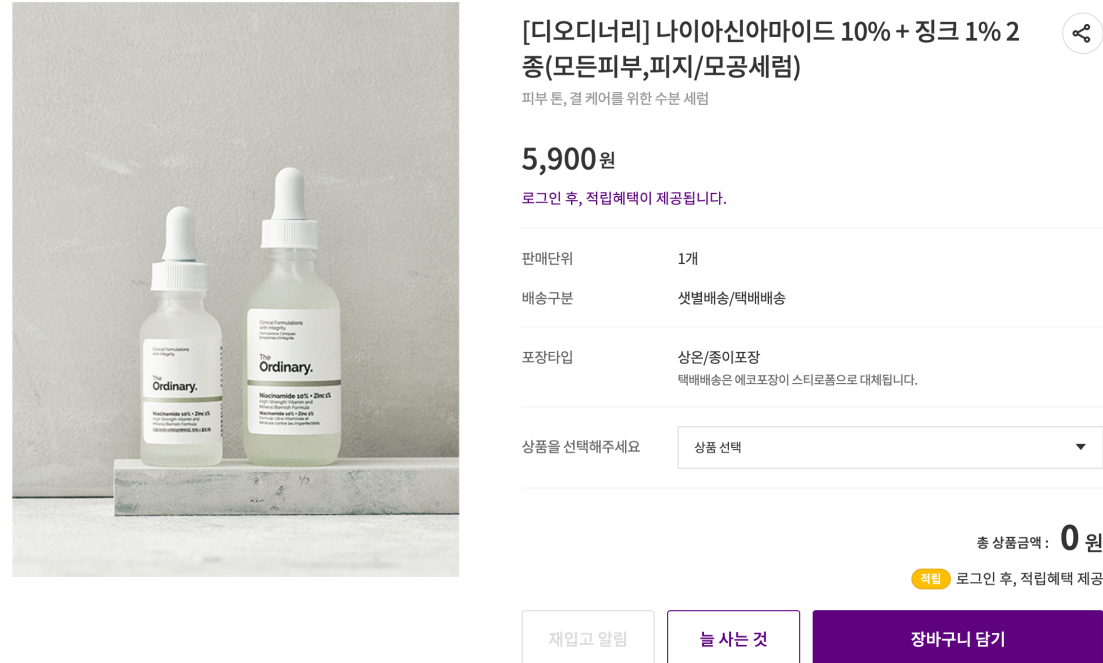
Clinical Formulations with Integrity

The Ordinary.

Niacinamide 10% + Zinc 1%
High Strength Vitamin and Mineral Blemish Formula

Clinical Formulations with Integrity

The Ordinary.

Niacinamide 10% + Zinc 1%
High Strength Vitamin and Mineral Blemish Formula

[디오디너리] 나이아신아마이드 10% + 징크 1% 2종(모든피부,피지/모공세럼)

피부 톤, 결 케어를 위한 수분 세럼

5,900 원

로그인 후, 적립혜택이 제공됩니다.

| 판매단위 | 1개 |
|---|---|
| 배송구분 | 샛별배송/택배배송 |
| 포장타입 | 상온/종이포장<br>택배배송은 에코포장이 스티로폼으로 대체됩니다. |
| 상품을 선택해주세요 | 상품 선택 |

총 상품금액 : 0 원

적립 로그인 후, 적립혜택 제공

재입고 알림

늘 사는 것

장바구니 담기